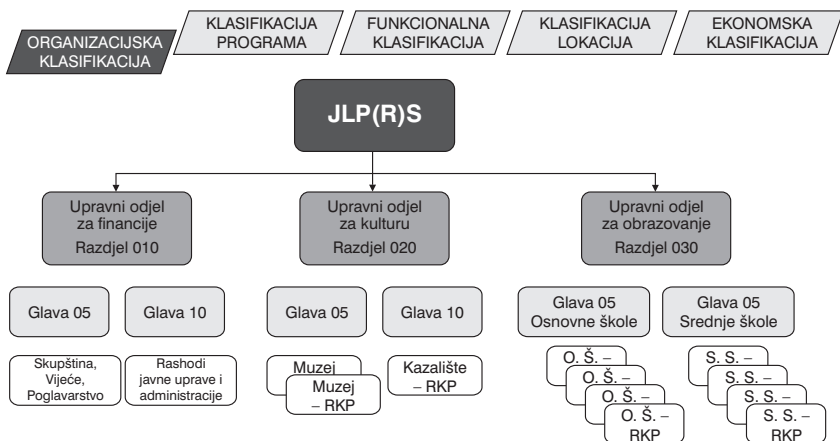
ORGANIZACIJSKA KLASIFIKACIJA

KLASIFIKACIJA PROGRAMA

FUNKCIONALNA KLASIFIKACIJA

KLASIFIKACIJA LOKACIJA

EKONOMSKA KLASIFIKACIJA

JLP(R)S

Upravni odjel za financije
Razdjel 010

Upravni odjel za kulturu
Razdjel 020

Upravni odjel za obrazovanje
Razdjel 030

Glava 05

Glava 10

Glava 05

Glava 10

Glava 05
Osnovne škole

Glava 05
Srednje škole

Skupština, Vijeće, Poglavarstvo

Rashodi javne uprave i administracije

Muzej

Muzej – RKP

Kazalište – RKP

O. Š. –

O. Š. –

O. Š. –

O. Š. – RKP

S. S. –

S. S. –

S. S. –

S. S. – RKP